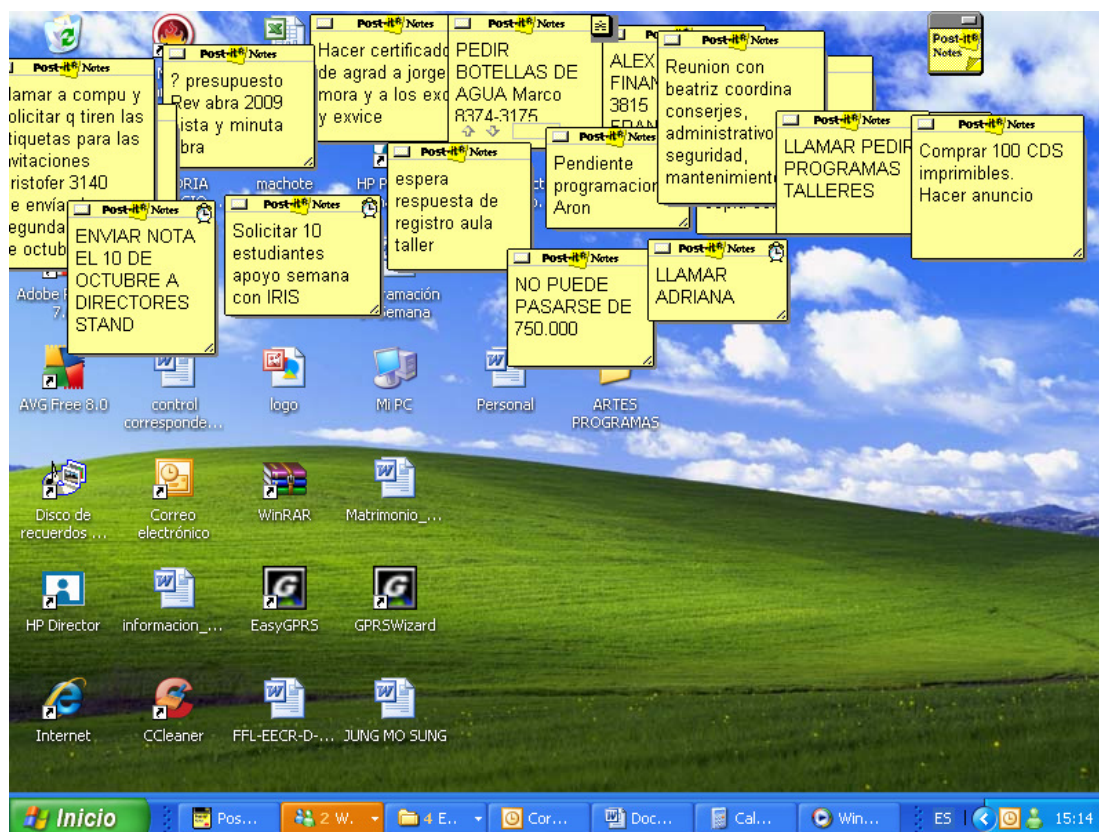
Post-it® Notes
lamar a compu y olicitar q tiren las tiquetas para las witaciones ristofer 3140 e envía egunda e octub

Post-it® Notes
? presupuesto Rev abra 2009 ista y minuta bra

Post-it® Notes
Hacer certificado de agrad a jorge mora y a los exc y exvice

Post-it® Notes
PEDIR BOTELLAS DE AGUA Marco 8374-3175

Post-it® Notes
ALEX FINAN 3815 FRAN

Post-it® Notes
Reunion con beatriz coordina conserjes, administrativo seguridad, mantenimiento

Post-it® Notes
Post-it® Notes
LLAMAR PEDIR PROGRAMAS TALLERES

Post-it® Notes
Comprar 100 CDS imprimibles. Hacer anuncio

Post-it® Notes
Pendiente programacion Aron

Post-it® Notes
espera respuesta de registro aula taller

Post-it® Notes
ENVIAR NOTA EL 10 DE OCTUBRE A DIRECTORES STAND

Post-it® Notes
Solicitar 10 estudiantes apoyo semana con IRIS

Post-it® Notes
NO PUEDE PASARSE DE 750.000

Post-it® Notes
LLAMAR ADRIANA

machote
Adobe R 7.
ramación Semana
AVG Free 8.0
control corresponde...
logo
Mi PC
Personal
ARTES PROGRAMAS
Disco de recuerdos ...
Correo electrónico
WinRAR
Matrimonio_...
HP Director
informacion_...
EasyGPRS
GPRSWizard
Internet
CCleaner
FFL-EECR-D-...
JUNG MO SUNG

Inicio
Pos...
2 W.
4 E.
Cor...
Doc...
Cal...
Win...
ES
15:14